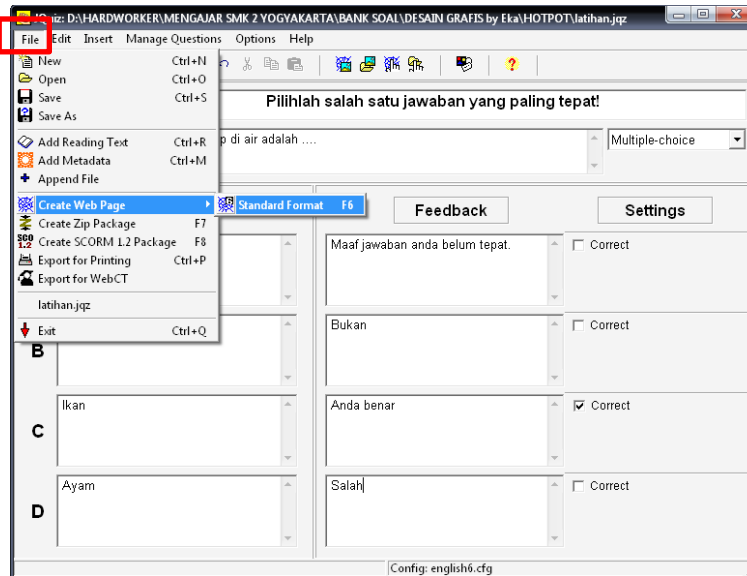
JQuiz: D:\HARDWORKER\MENGAJAR SMK 2 YOGYAKARTA\BANK SOAL\DESAIN GRAFIS by Eka\HOTPOT\latihan.jqz

File Edit Insert Manage Questions Options Help

New Ctrl+N
Open Ctrl+O
Save Ctrl+S
Save As
Add Reading Text Ctrl+R
Add Metadata Ctrl+M
Append File
Create Web Page
Standard Format F6
Create Zip Package F7
Create SCORM 1.2 Package F8
Export for Printing Ctrl+P
Export for WebCT
latihan.jqz
Exit Ctrl+Q

Pilihlah salah satu jawaban yang paling tepat!

p di air adalah ....

Multiple-choice

Feedback

Settings

Maaf jawaban anda belum tepat.

Correct

B

Bukan

Correct

C

Ikan

Anda benar

Correct

D

Ayam

Salah

Correct

Config: english6.cfg